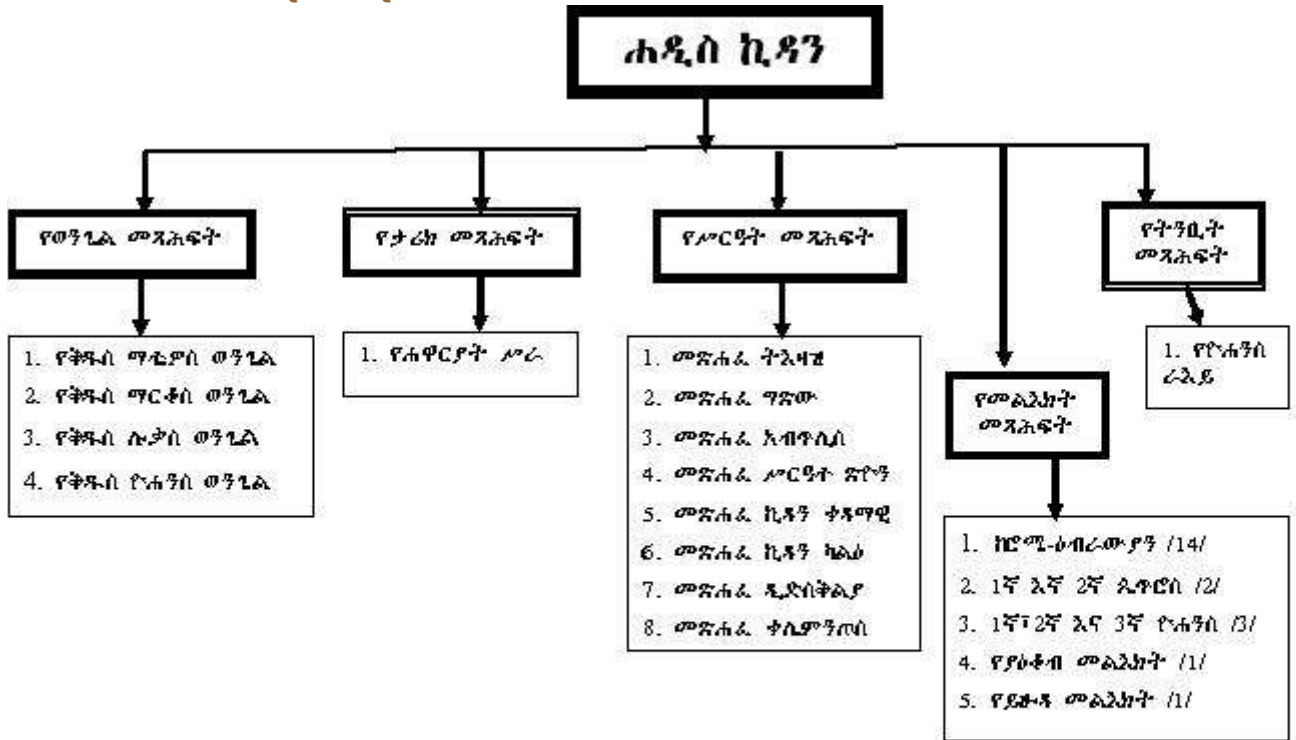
ሐዲስ ኪዳን

የወንጌል መጻሕፍት

1. የቅዱስ ማቴዎስ ወንጌል
2. የቅዱስ ማርቆስ ወንጌል
3. የቅዱስ ሉቃስ ወንጌል
4. የቅዱስ ዮሐንስ ወንጌል

የታሪክ መጻሕፍት

1. የሐዋርያት ሥራ

የሥርዓት መጻሕፍት

1. መጽሐፈ ትእዛዝ
2. መጽሐፈ ግጽው
3. መጽሐፈ አብጥሊስ
4. መጽሐፈ ሥርዓት ጽዮን
5. መጽሐፈ ኪዳን ቀዳማዊ
6. መጽሐፈ ኪዳን ካልዕ
7. መጽሐፈ ዲድስቅልያ
8. መጽሐፈ ቀሌምንጦስ

የመልእክት መጻሕፍት

1. ከሮሜ-ዕብራውያን /14/
2. 1ኛ እና 2ኛ ጴጥሮስ /2/
3. 1ኛ፣ 2ኛ እና 3ኛ ዮሐንስ /3/
4. የያዕቆብ መልእክት /1/
5. የይሁዳ መልእክት /1/

የትንቢት መጻሕፍት

1. የዮሐንስ ራእይ